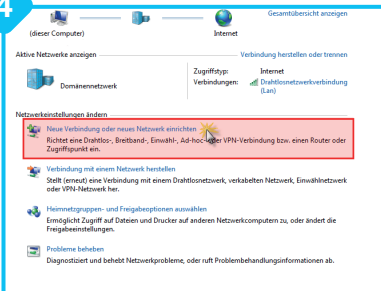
4

(dieser Computer)

Internet

Gesamtübersicht anzeigen

Aktive Netzwerke anzeigen

Verbindung herstellen oder trennen

Domänennetzwerk

Zugriffstyp: Internet
Verbindungen: Drahtlosnetzwerkverbindung (Lan)

Netzwerkeinstellungen ändern

Neue Verbindung oder neues Netzwerk einrichten
Richtet eine Drahtlos-, Breitband-, Einwähl-, Ad-hoc- oder VPN-Verbindung bzw. einen Router oder Zugriffspunkt ein.

Verbindung mit einem Netzwerk herstellen
Stellt (erneut) eine Verbindung mit einem Drahtlosnetzwerk, verkabelten Netzwerk, Einwählnetzwerk oder VPN-Netzwerk her.

Heimnetzgruppen- und Freigabeoptionen auswählen
Ermöglicht Zugriff auf Dateien und Drucker auf anderen Netzwerkcomputern zu, oder ändert die Freigabeeinstellungen.

Probleme beheben
Diagnostiziert und behebt Netzwerkprobleme, oder ruft Problembehandlungsinformationen ab.